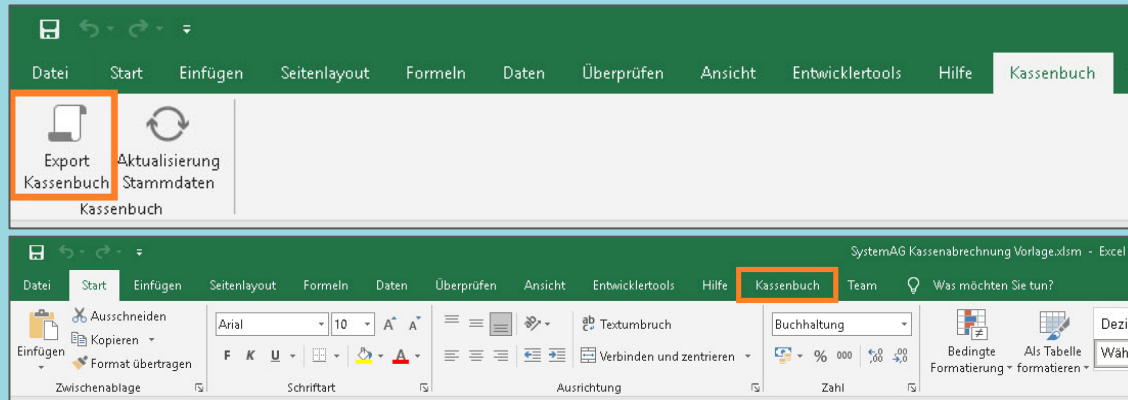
Datei Start Einfügen Seitenlayout Formeln Daten Überprüfen Ansicht Entwicklertools Hilfe Kassenbuch

Export Kassenbuch

Aktualisierung Stammdaten

Kassenbuch

SystemAG Kassenabrechnung Vorlage.xlsm - Excel

Datei Start Einfügen Seitenlayout Formeln Daten Überprüfen Ansicht Entwicklertools Hilfe Kassenbuch Team Was möchten Sie tun?

Ausschneiden
Kopieren
Einfügen
Format übertragen
Zwischenablage

Arial 10
F K U
Schriftart

Textumbruch
Verbinden und zentrieren
Ausrichtung

Buchhaltung
% 000
Zahl

Bedingte Formatierung

Als Tabelle formatieren

Dezi
Wäh